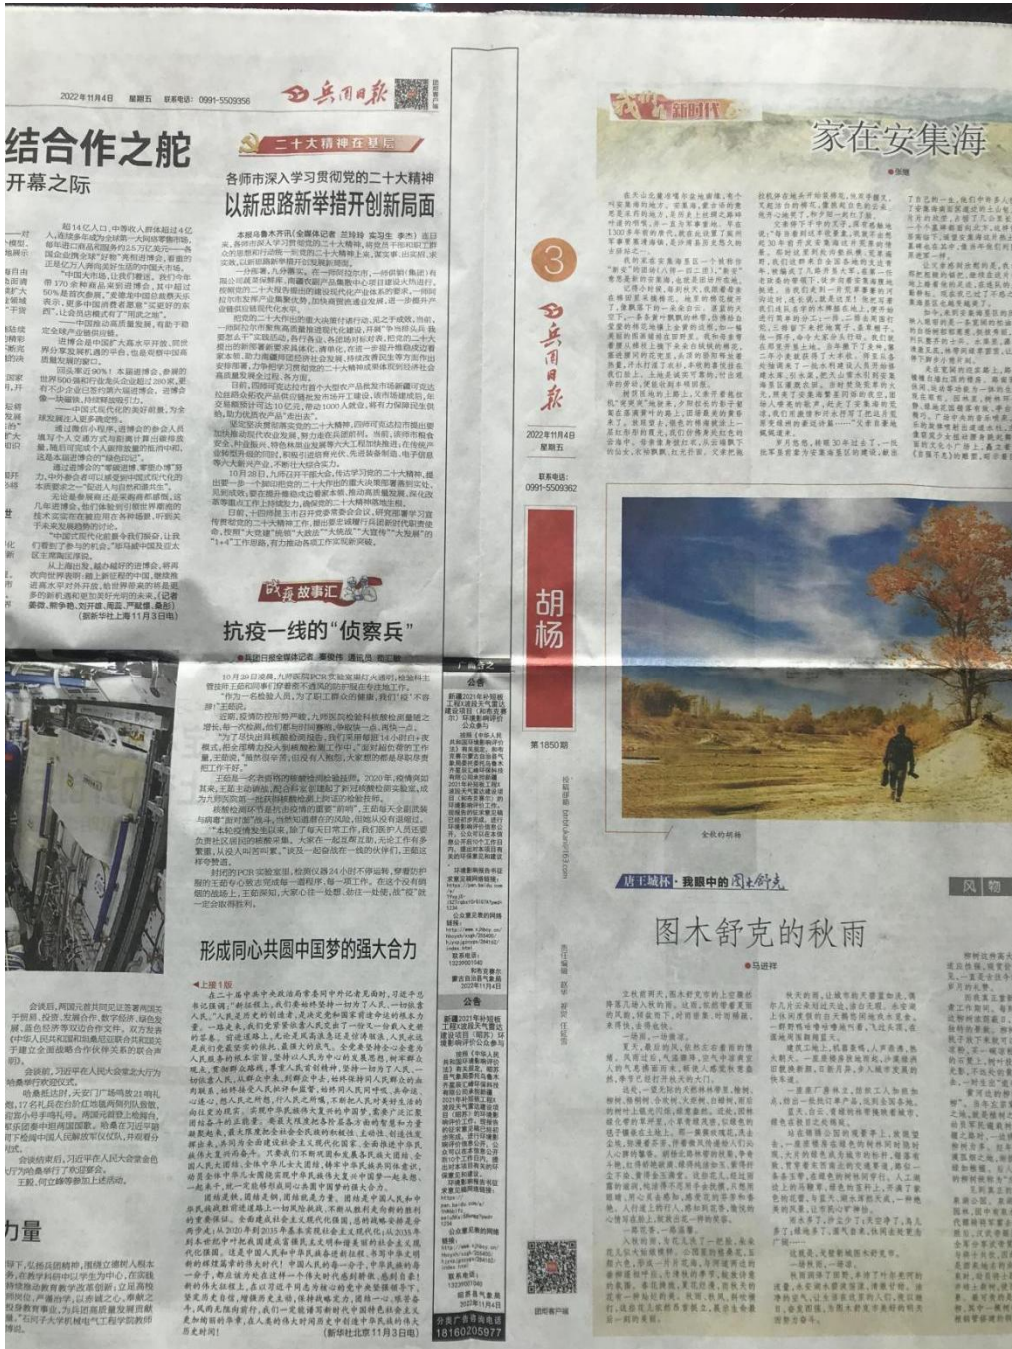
2022年11月4日 星期五 联系电话：0991-5509356

兵团日报

结合作之舵

开幕之际

二十大精神在基层

各师市深入学习贯彻党的二十大精神

以新思路新举措开创新局面

战疫故事汇

抗疫一线的"侦察兵"

形成同心共圆中国梦的强大合力

（新华社北京11月3日电）

力量

3

兵团日报

2022年11月4日 星期五

联系电话：0991-5509362

胡杨

第1850期

公告

公告

分类广告咨询电话 18160205977

新时代

家在安集海

金秋的胡杨

唐王城杯·我眼中的图木舒克

图木舒克的秋雨

●马进祥

风物